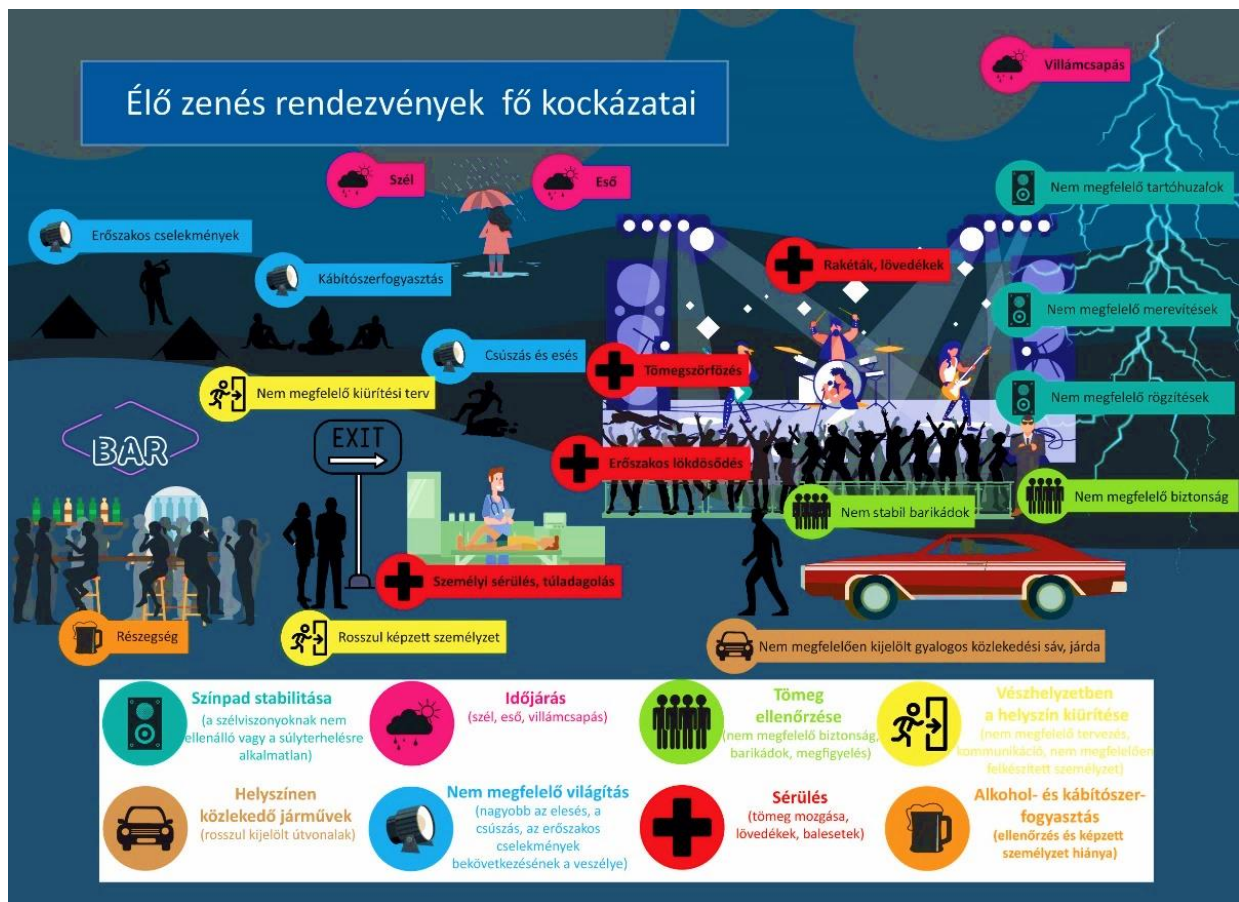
Élő zenés rendezvények fő kockázatai

Villámcsapás

Szél

Eső

Nem megfelelő tartóhuzalok

Erőszakos cselekmények

Kábítószerfogyasztás

Rakéták, lövedékek

Nem megfelelő merevítések

Csúszás és esés

Tömegszörfözés

Nem megfelelő kiürítési terv

Nem megfelelő rögzítések

BAR

EXIT

Erőszakos lökdösődés

Nem megfelelő biztonság

Nem stabil barikádok

Személyi sérülés, túladagolás

Részegség

Rosszul képzett személyzet

Nem megfelelően kijelölt gyalogos közlekedési sáv, járda

Színpad stabilitása
(a szélviszonyoknak nem ellenálló vagy a súlyterhelésre alkalmatlan)

Időjárás
(szél, eső, villámcsapás)

Tömeg ellenőrzése
(nem megfelelő biztonság, barikádok, megfigyelés)

Vészhelyzetben a helyszín kiürítése
(nem megfelelő tervezés, kommunikáció, nem megfelelően felkészített személyzet)

Helyszínen közlekedő járművek
(rosszul kijelölt útvonalak)

Nem megfelelő világítás
(nagyobb az elesés, a csúszás, az erőszakos cselekmények bekövetkezésének a veszélye)

Sérülés
(tömeg mozgása, lövedékek, balesetek)

Alkohol- és kábítószer-fogyasztás
(ellenőrzés és képzett személyzet hiánya)